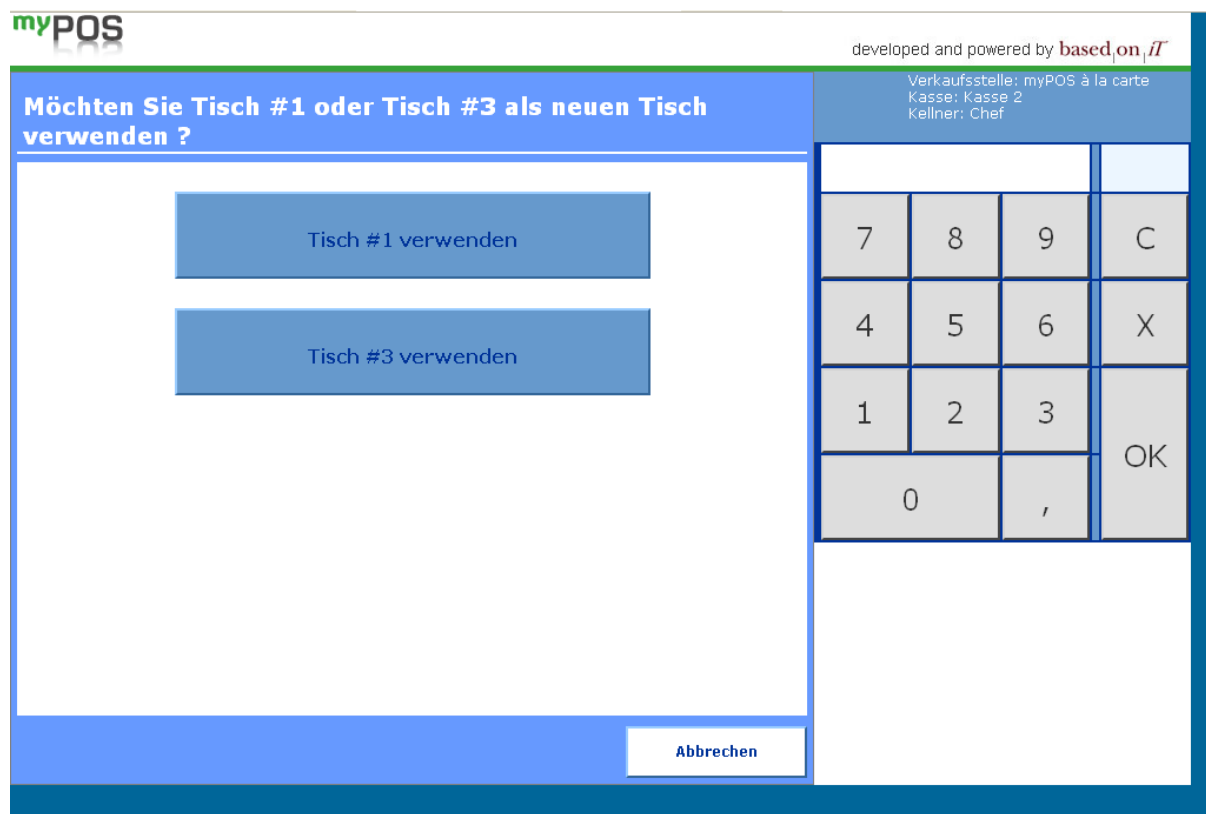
myPOS

developed and powered by based|on|iT

Möchten Sie Tisch #1 oder Tisch #3 als neuen Tisch verwenden ?

Verkaufsstelle: myPOS à la carte
Kasse: Kasse 2
Kellner: Chef

Tisch #1 verwenden

Tisch #3 verwenden

| 7 | 8 | 9 | C |
|---|---|---|---|
| 4 | 5 | 6 | X |
| 1 | 2 | 3 | OK |
| 0 | | , | |

Abbrechen